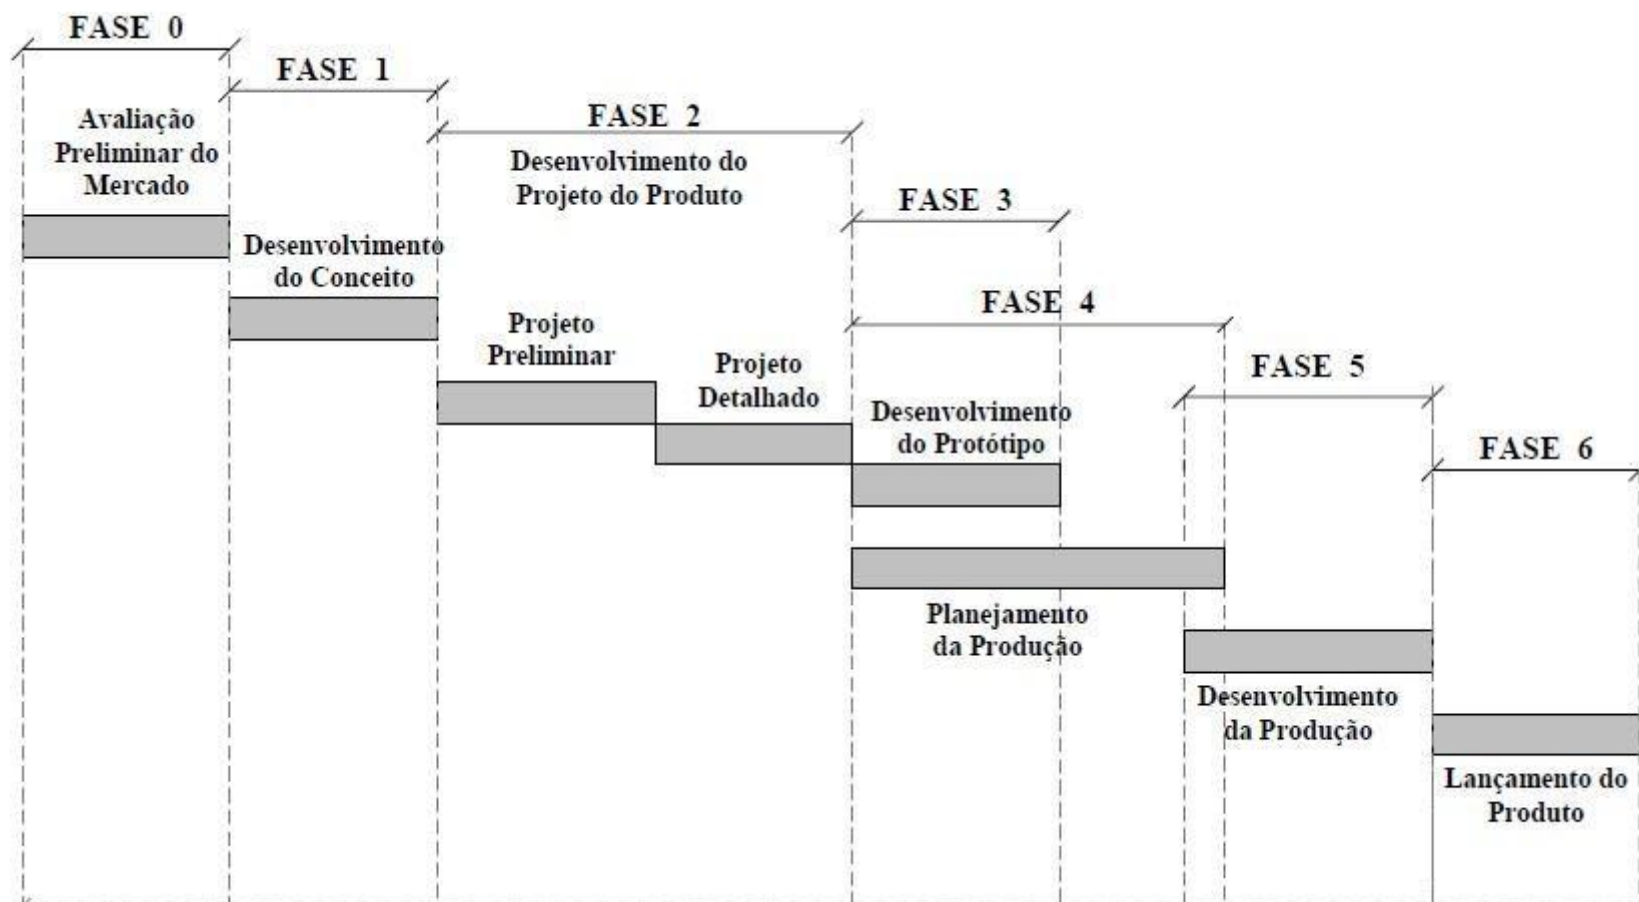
FASE 0

Avaliação Preliminar do Mercado

FASE 1

Desenvolvimento do Conceito

FASE 2

Desenvolvimento do Projeto do Produto

Projeto Preliminar

Projeto Detalhado

FASE 3

Desenvolvimento do Protótipo

FASE 4

Planejamento da Produção

FASE 5

Desenvolvimento da Produção

FASE 6

Lançamento do Produto